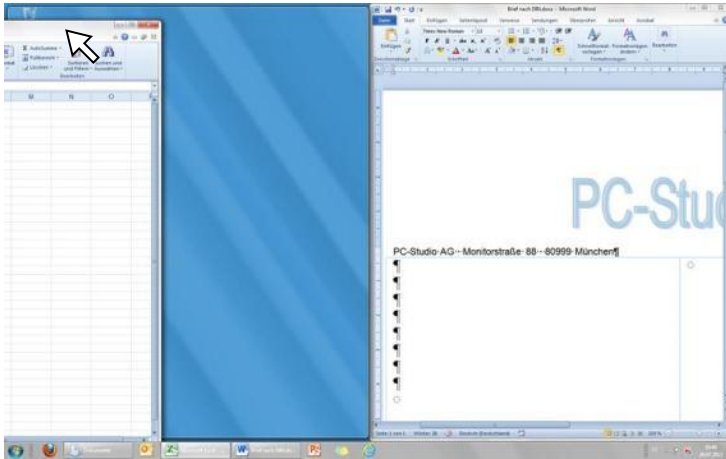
Σ AutoSumme
Füllbereich
Löschen
Sortieren und Filtern
Suchen und Auswählen
Bearbeiten
M
N
O

Brief nach DIN.docx - Microsoft Word
Datei
Start
Einfügen
Seitenlayout
Verweise
Sendungen
Überprüfen
Ansicht
Acrobat
Einfügen
Times New Roman
Schnellformat-vorlagen
Formatvorlagen ändern
Bearbeiten
Zwischenablage
Schriftart
Absatz
Formatvorlagen

PC-Stu

PC-Studio·AG·-·Monitorstraße·88·-·80999·München¶
¶
¶
¶
¶
¶
¶
¶
¶
¶

Seite: 1 von 1
Wörter: 28
Deutsch (Deutschland)
100 %